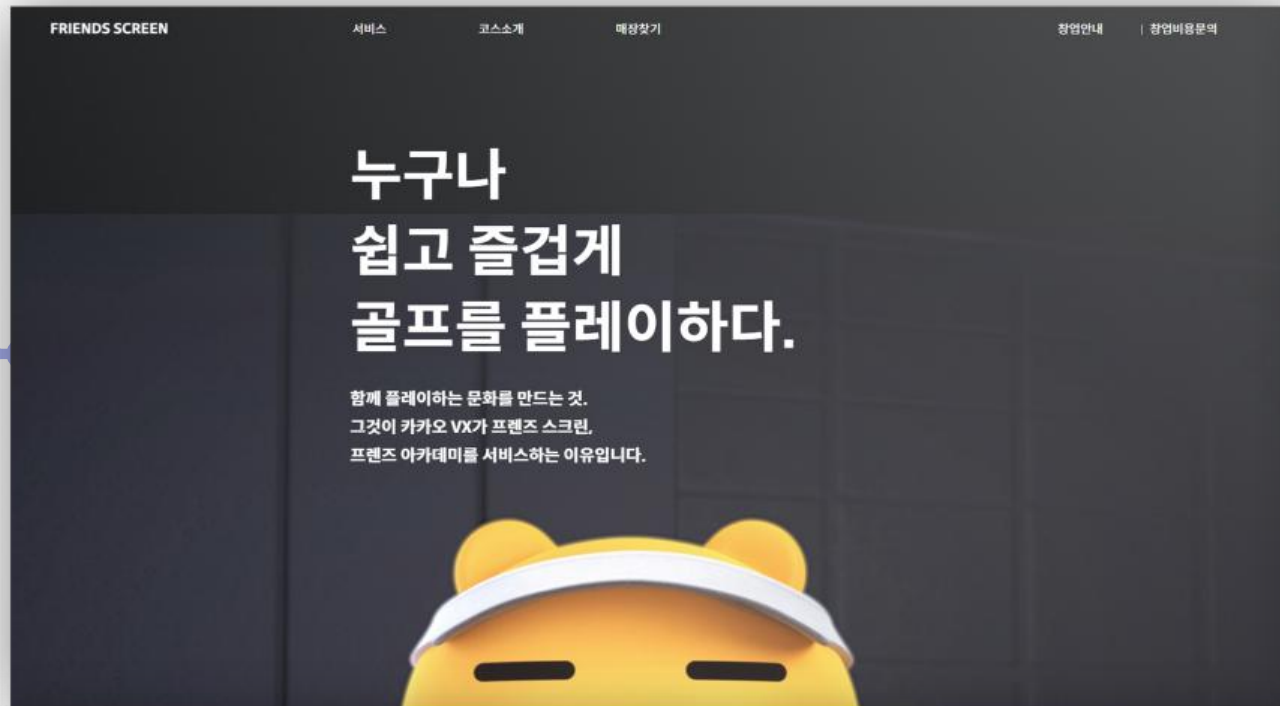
FRIENDS SCREEN

서비스

코스소개

매장찾기

창업안내

창업비용문의

누구나
쉽고 즐겁게
골프를 플레이하다.

함께 플레이하는 문화를 만드는 것.
그것이 카카오 VX가 프렌즈 스크린,
프렌즈 아카데미를 서비스하는 이유입니다.